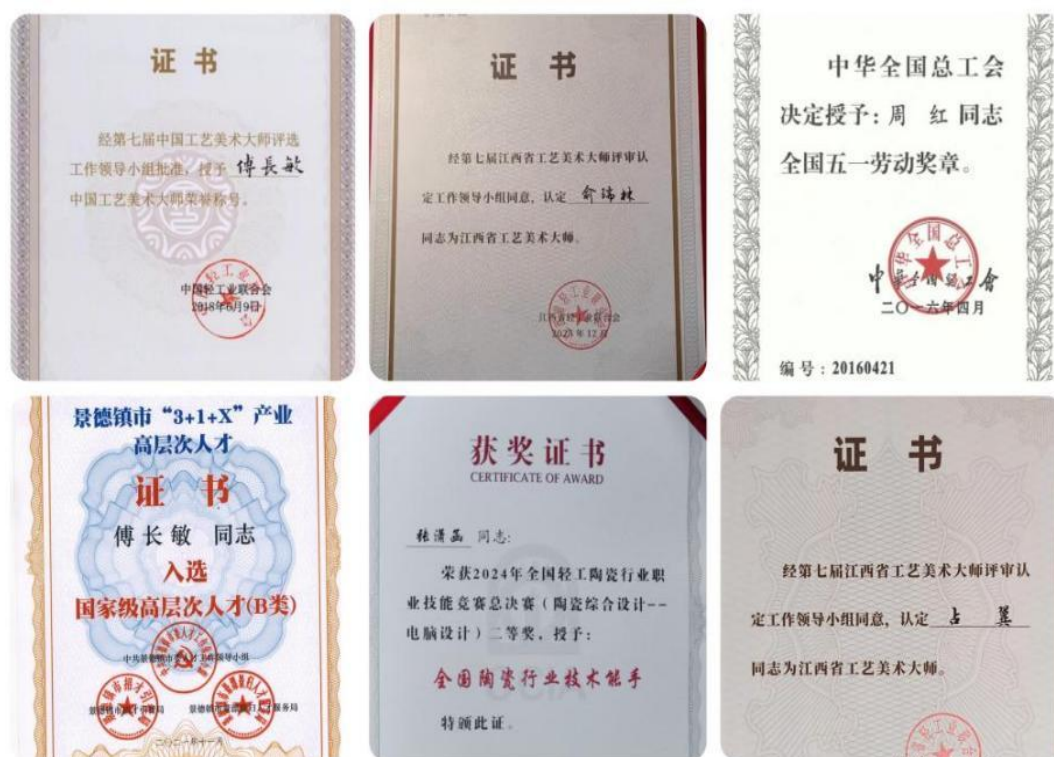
证 书

经第七届中国工艺美术大师评选工作领导小组批准，授予 傅長敏 中国工艺美术大师荣誉称号。

中国轻工业联合会
2018年6月9日

证 书

经第七届江西省工艺美术大师评审认定工作领导小组同意，认定 俞鸿林 同志为江西省工艺美术大师。

江西省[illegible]
2023年12月

中华全国总工会

决定授予：周 红 同志 全国五一劳动奖章。

中华全国总工会
二〇一六年四月

编 号：20160421

景德镇市"3+1+X"产业高层次人才

证 书

傅长敏 同志

入选

国家级高层次人才(B类)

中共景德镇市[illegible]领导小组

景德镇市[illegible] 景德镇市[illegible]服务局

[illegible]

获奖证书
CERTIFICATE OF AWARD

张潇磊 同志:

荣获2024年全国轻工陶瓷行业职业技能竞赛总决赛（陶瓷综合设计--电脑设计）二等奖，授予：

全国陶瓷行业技术能手

特颁此证。

证 书

经第七届江西省工艺美术大师评审认定工作领导小组同意，认定 占 巽 同志为江西省工艺美术大师。